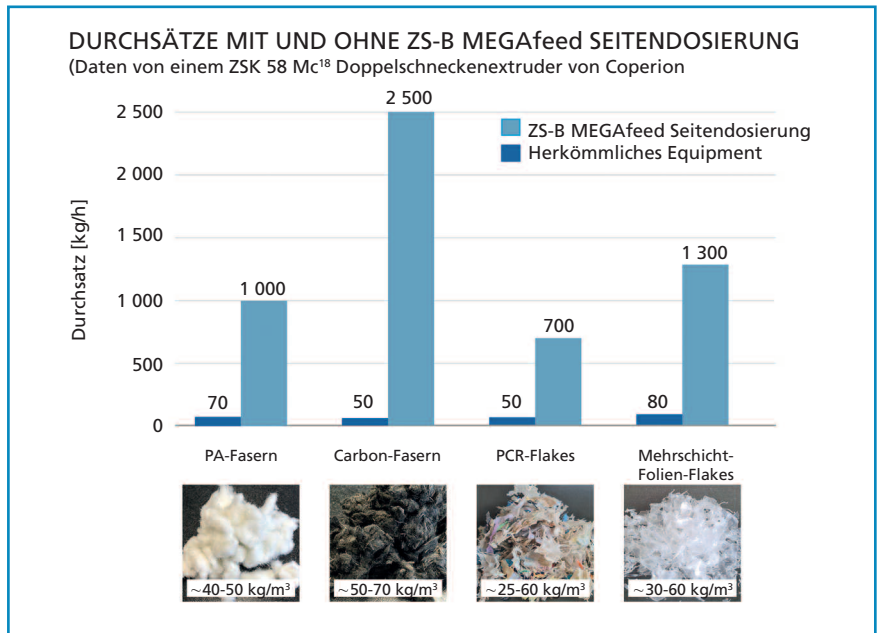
DURCHSÄTZE MIT UND OHNE ZS-B MEGAfeed SEITENDOSIERUNG
(Daten von einem ZSK 58 Mc$^{18}$ Doppelschneckenextruder von Coperion

ZS-B MEGAfeed Seitendosierung
Herkömmliches Equipment

Durchsatz [kg/h]

2 500
2 000
1 500
1 000
500
0

70
1 000
50
2 500
50
700
80
1 300

PA-Fasern
Carbon-Fasern
PCR-Flakes
Mehrschicht-Folien-Flakes

~40-50 kg/m$^3$
~50-70 kg/m$^3$
~25-60 kg/m$^3$
~30-60 kg/m$^3$